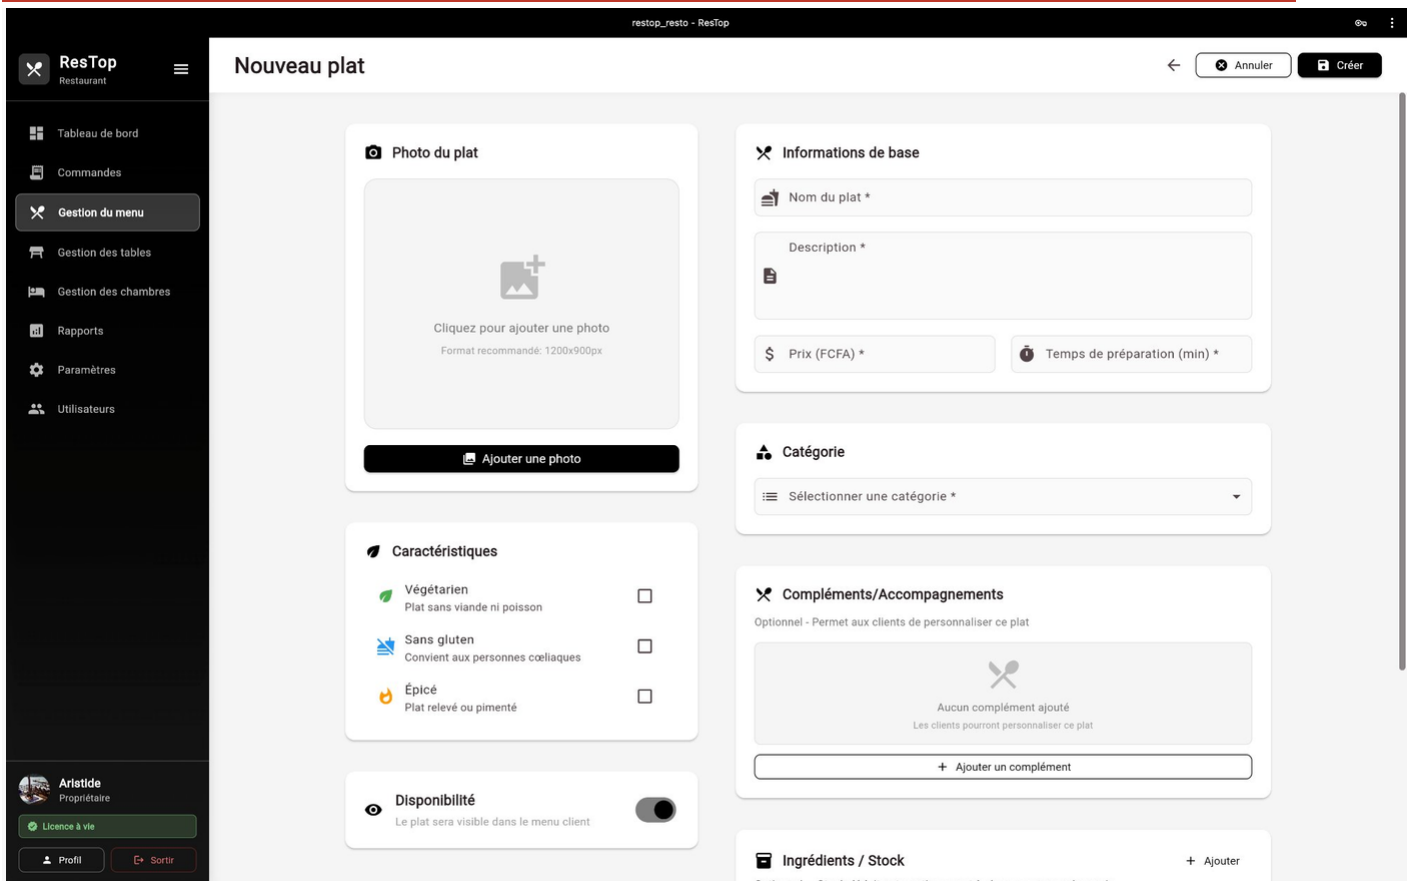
restop_resto - ResTop

ResTop
Restaurant

Tableau de bord
Commandes
Gestion du menu
Gestion des tables
Gestion des chambres
Rapports
Paramètres
Utilisateurs

Aristide
Propriétaire
Licence à vie
Profil
Sortir

Nouveau plat

Annuler
Créer

Photo du plat

Cliquez pour ajouter une photo
Format recommandé: 1200x900px

Ajouter une photo

Caractéristiques

Végétarien
Plat sans viande ni poisson

Sans gluten
Convient aux personnes cœliaques

Épicé
Plat relevé ou pimenté

Disponibilité
Le plat sera visible dans le menu client

Informations de base

Nom du plat *

Description *

Prix (FCFA) *

Temps de préparation (min) *

Catégorie

Sélectionner une catégorie *

Compléments/Accompagnements
Optionnel - Permet aux clients de personnaliser ce plat

Aucun complément ajouté
Les clients pourront personnaliser ce plat

Ajouter un complément

Ingrédients / Stock
Ajouter
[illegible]